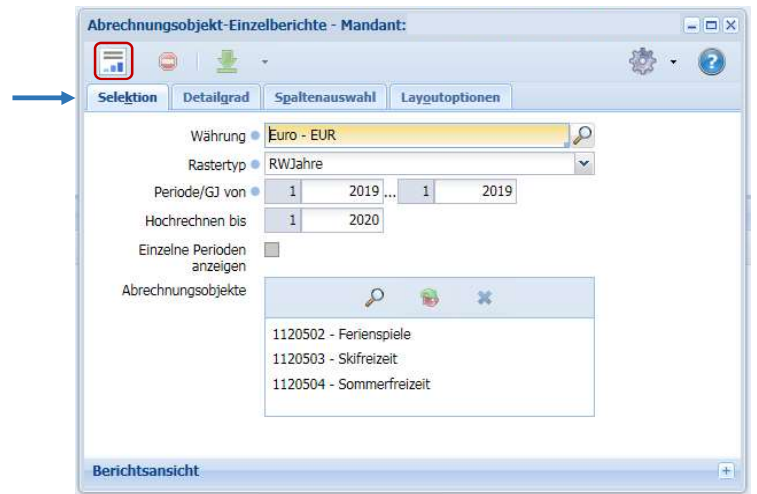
Abrechnungsobjekt-Einzelberichte - Mandant:

Selektion | Detailgrad | Spaltenauswahl | Layoutoptionen

Währung | Euro - EUR
Rastertyp | RWJahre
Periode/GJ von | 1 | 2019 | ... | 1 | 2019
Hochrechnen bis | 1 | 2020
Einzelne Perioden anzeigen
Abrechnungsobjekte

1120502 - Ferienspiele
1120503 - Skifreizeit
1120504 - Sommerfreizeit

Berichtsansicht